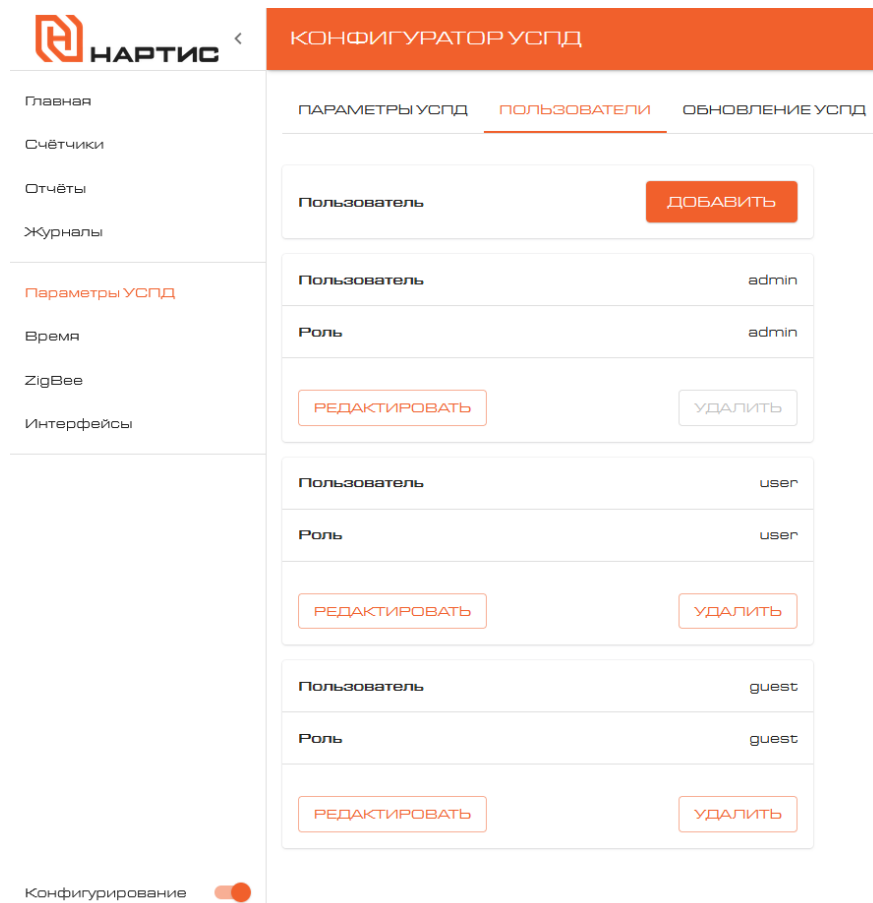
НАРТИС

Главная
Счётчики
Отчёты
Журналы

Параметры УСПД
Время
ZigBee
Интерфейсы

Конфигурирование

КОНФИГУРАТОР УСПД

ПАРАМЕТРЫ УСПД
ПОЛЬЗОВАТЕЛИ
ОБНОВЛЕНИЕ УСПД

Пользователь
ДОБАВИТЬ

Пользователь admin
Роль admin
РЕДАКТИРОВАТЬ
УДАЛИТЬ

Пользователь user
Роль user
РЕДАКТИРОВАТЬ
УДАЛИТЬ

Пользователь guest
Роль guest
РЕДАКТИРОВАТЬ
УДАЛИТЬ